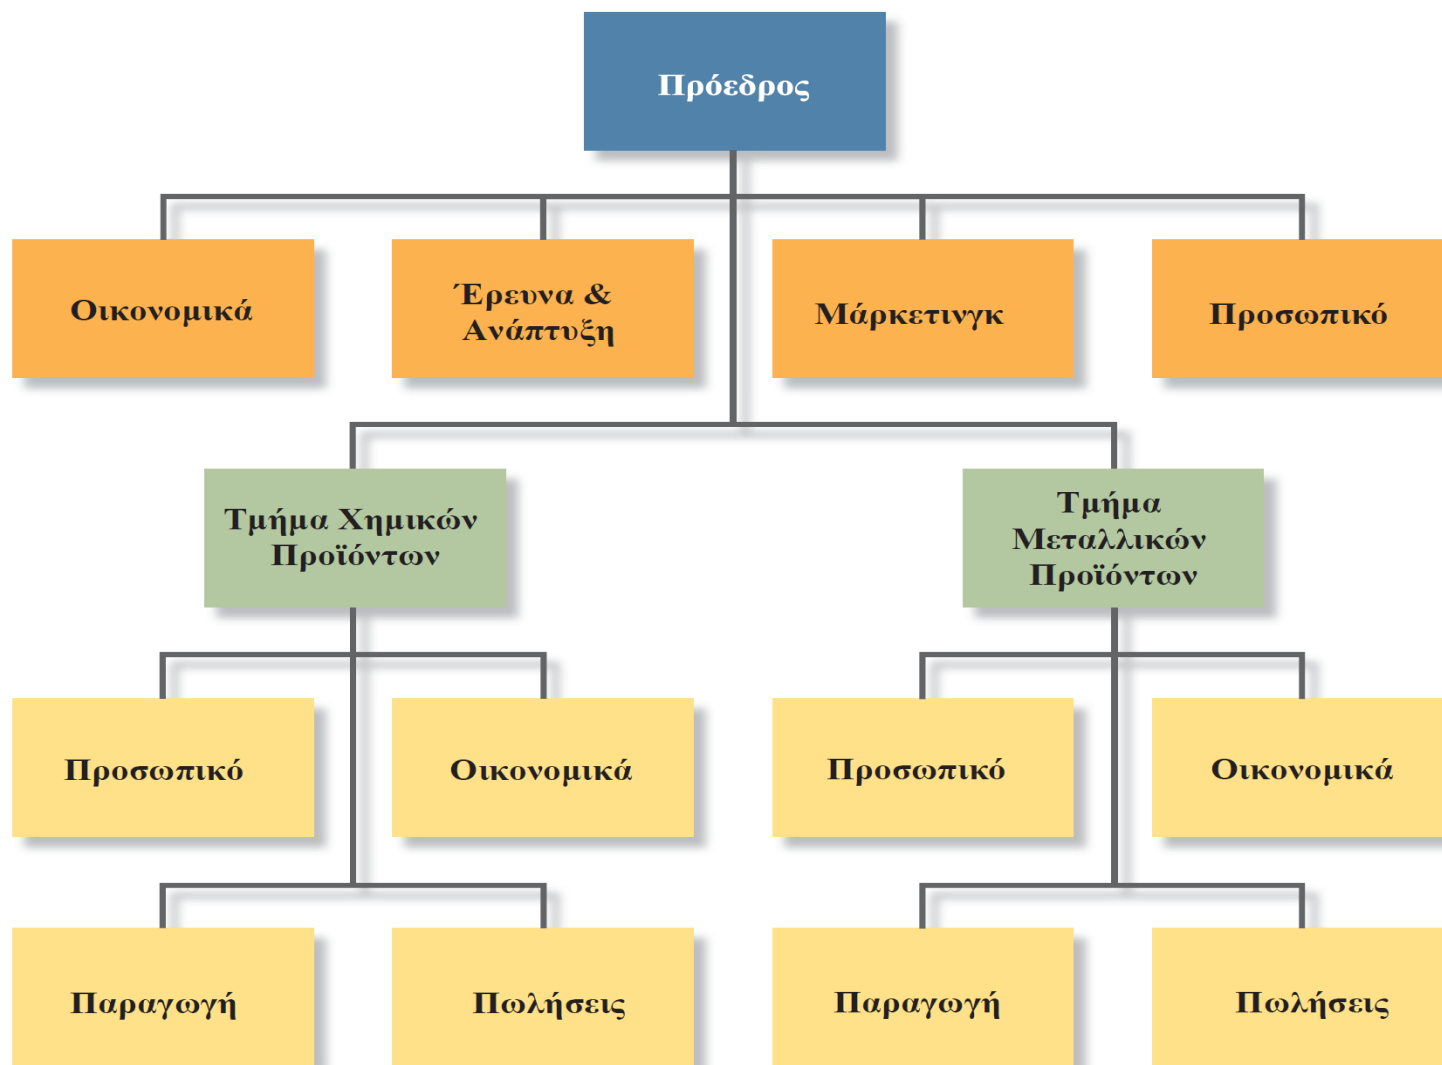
Πρόεδρος

Οικονομικά

Έρευνα & Ανάπτυξη

Μάρκετινγκ

Προσωπικό

Τμήμα Χημικών Προϊόντων

Τμήμα Μεταλλικών Προϊόντων

Προσωπικό

Οικονομικά

Προσωπικό

Οικονομικά

Παραγωγή

Πωλήσεις

Παραγωγή

Πωλήσεις